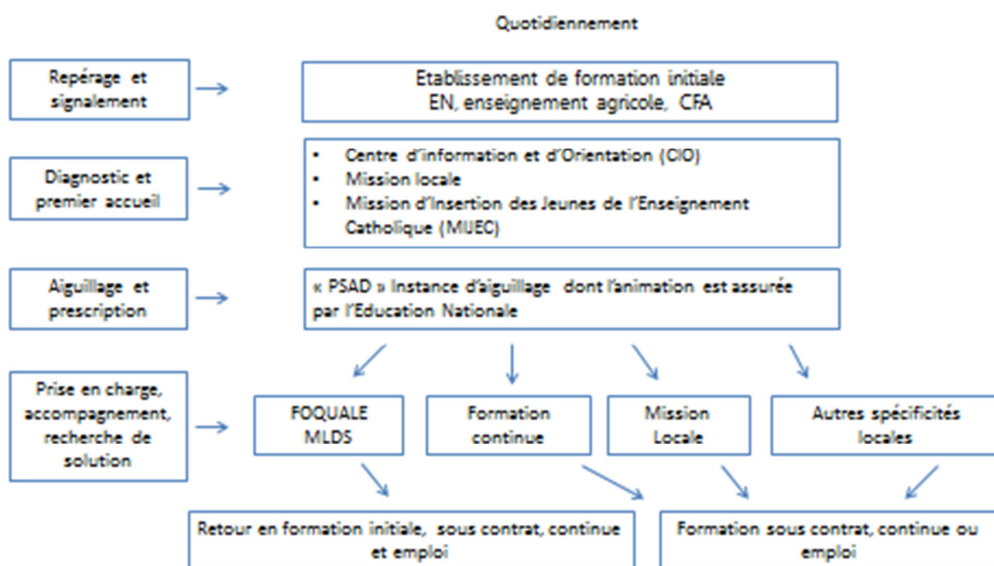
Quotidiennement

Repérage et signalement

Etablissement de formation initiale
EN, enseignement agricole, CFA

Diagnostic et premier accueil

- Centre d'information et d'Orientation (CIO)
- Mission locale
- Mission d'Insertion des Jeunes de l'Enseignement Catholique (MIJEC)

Aiguillage et prescription

« PSAD » Instance d'aiguillage dont l'animation est assurée par l'Education Nationale

Prise en charge, accompagnement, recherche de solution

FOQUALE
MLDS

Formation continue

Mission Locale

Autres spécificités locales

Retour en formation initiale, sous contrat, continue et emploi

Formation sous contrat, continue ou emploi